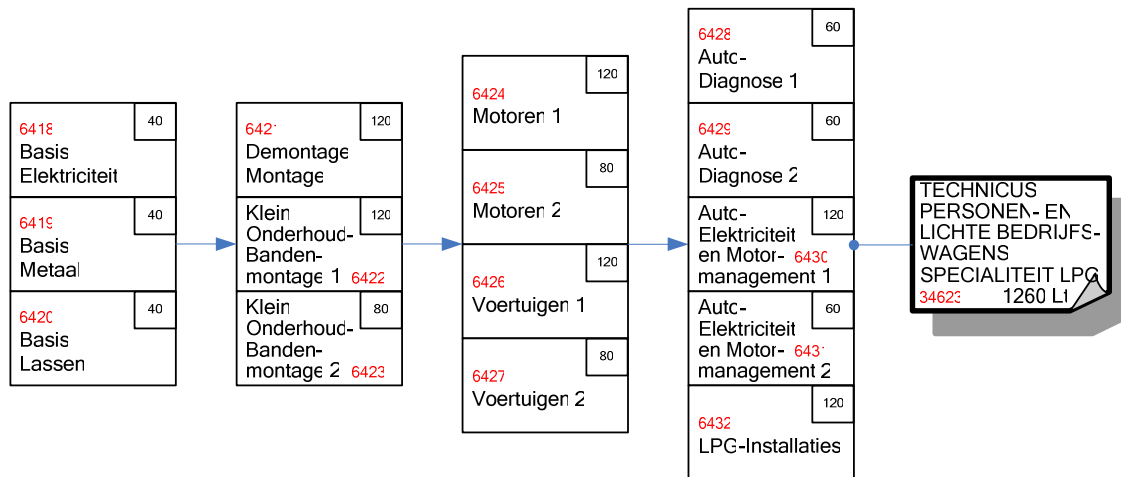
6418 40
Basis Elektriciteit

6419 40
Basis Metaal

6420 40
Basis Lassen

6421 120
Demontage Montage

Klein Onderhoud-Banden-montage 1 120 6422

Klein Onderhoud-Banden-montage 2 80 6423

6424 120
Motoren 1

6425 80
Motoren 2

6426 120
Voertuigen 1

6427 80
Voertuigen 2

6428 60
Auto-Diagnose 1

6429 60
Auto-Diagnose 2

Auto-Elektriciteit en Motor-management 1 120 6430

Auto-Elektriciteit en Motor-management 2 60 6431

6432 120
LPG-Installaties

TECHNICUS PERSONEN- EN LICHTE BEDRIJFS-WAGENS SPECIALITEIT LPG
34623 1260 Lt